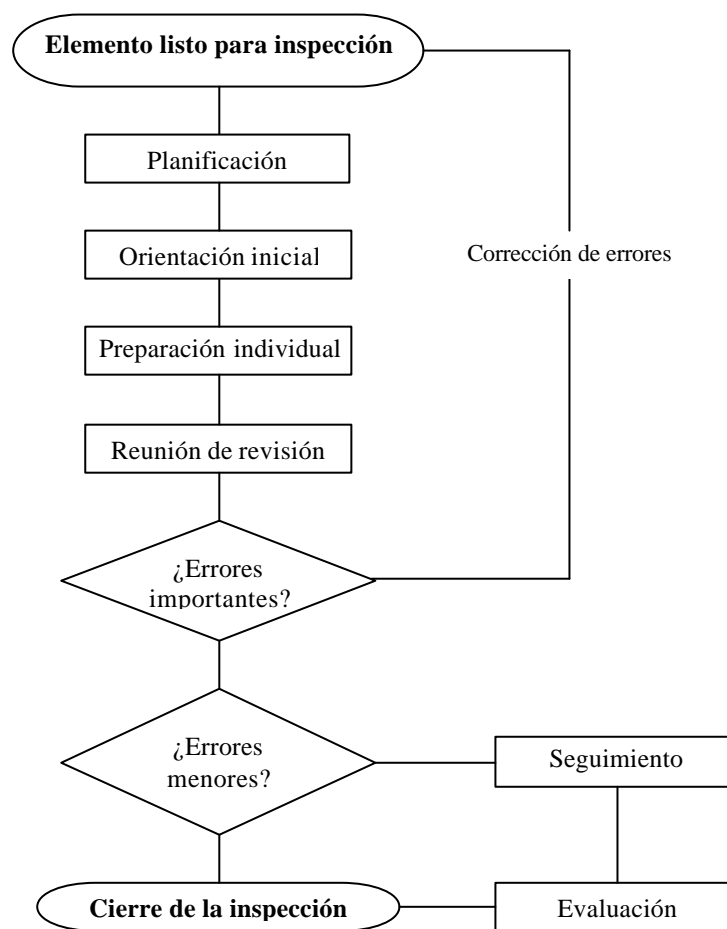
Elemento listo para inspección

Planificación

Orientación inicial

Corrección de errores

Preparación individual

Reunión de revisión

¿Errores importantes?

¿Errores menores?

Seguimiento

Cierre de la inspección

Evaluación